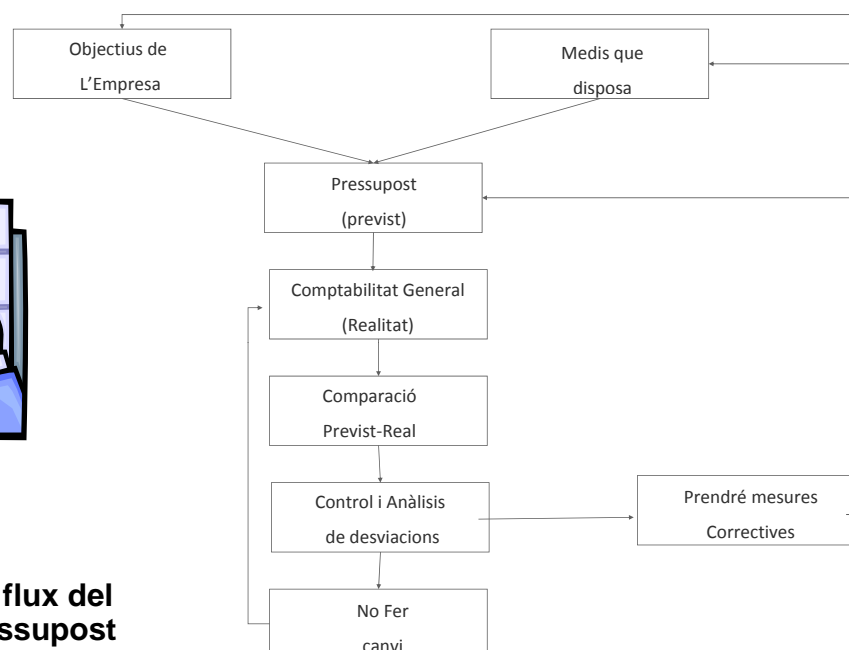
Objectius de L'Empresa

Medis que disposa

Pressupost (previst)

Comptabilitat General (Realitat)

Comparació Previst-Real

Control i Anàlisis de desviacions

Prendré mesures Correctives

No Fer canvi

flux del
ssupost